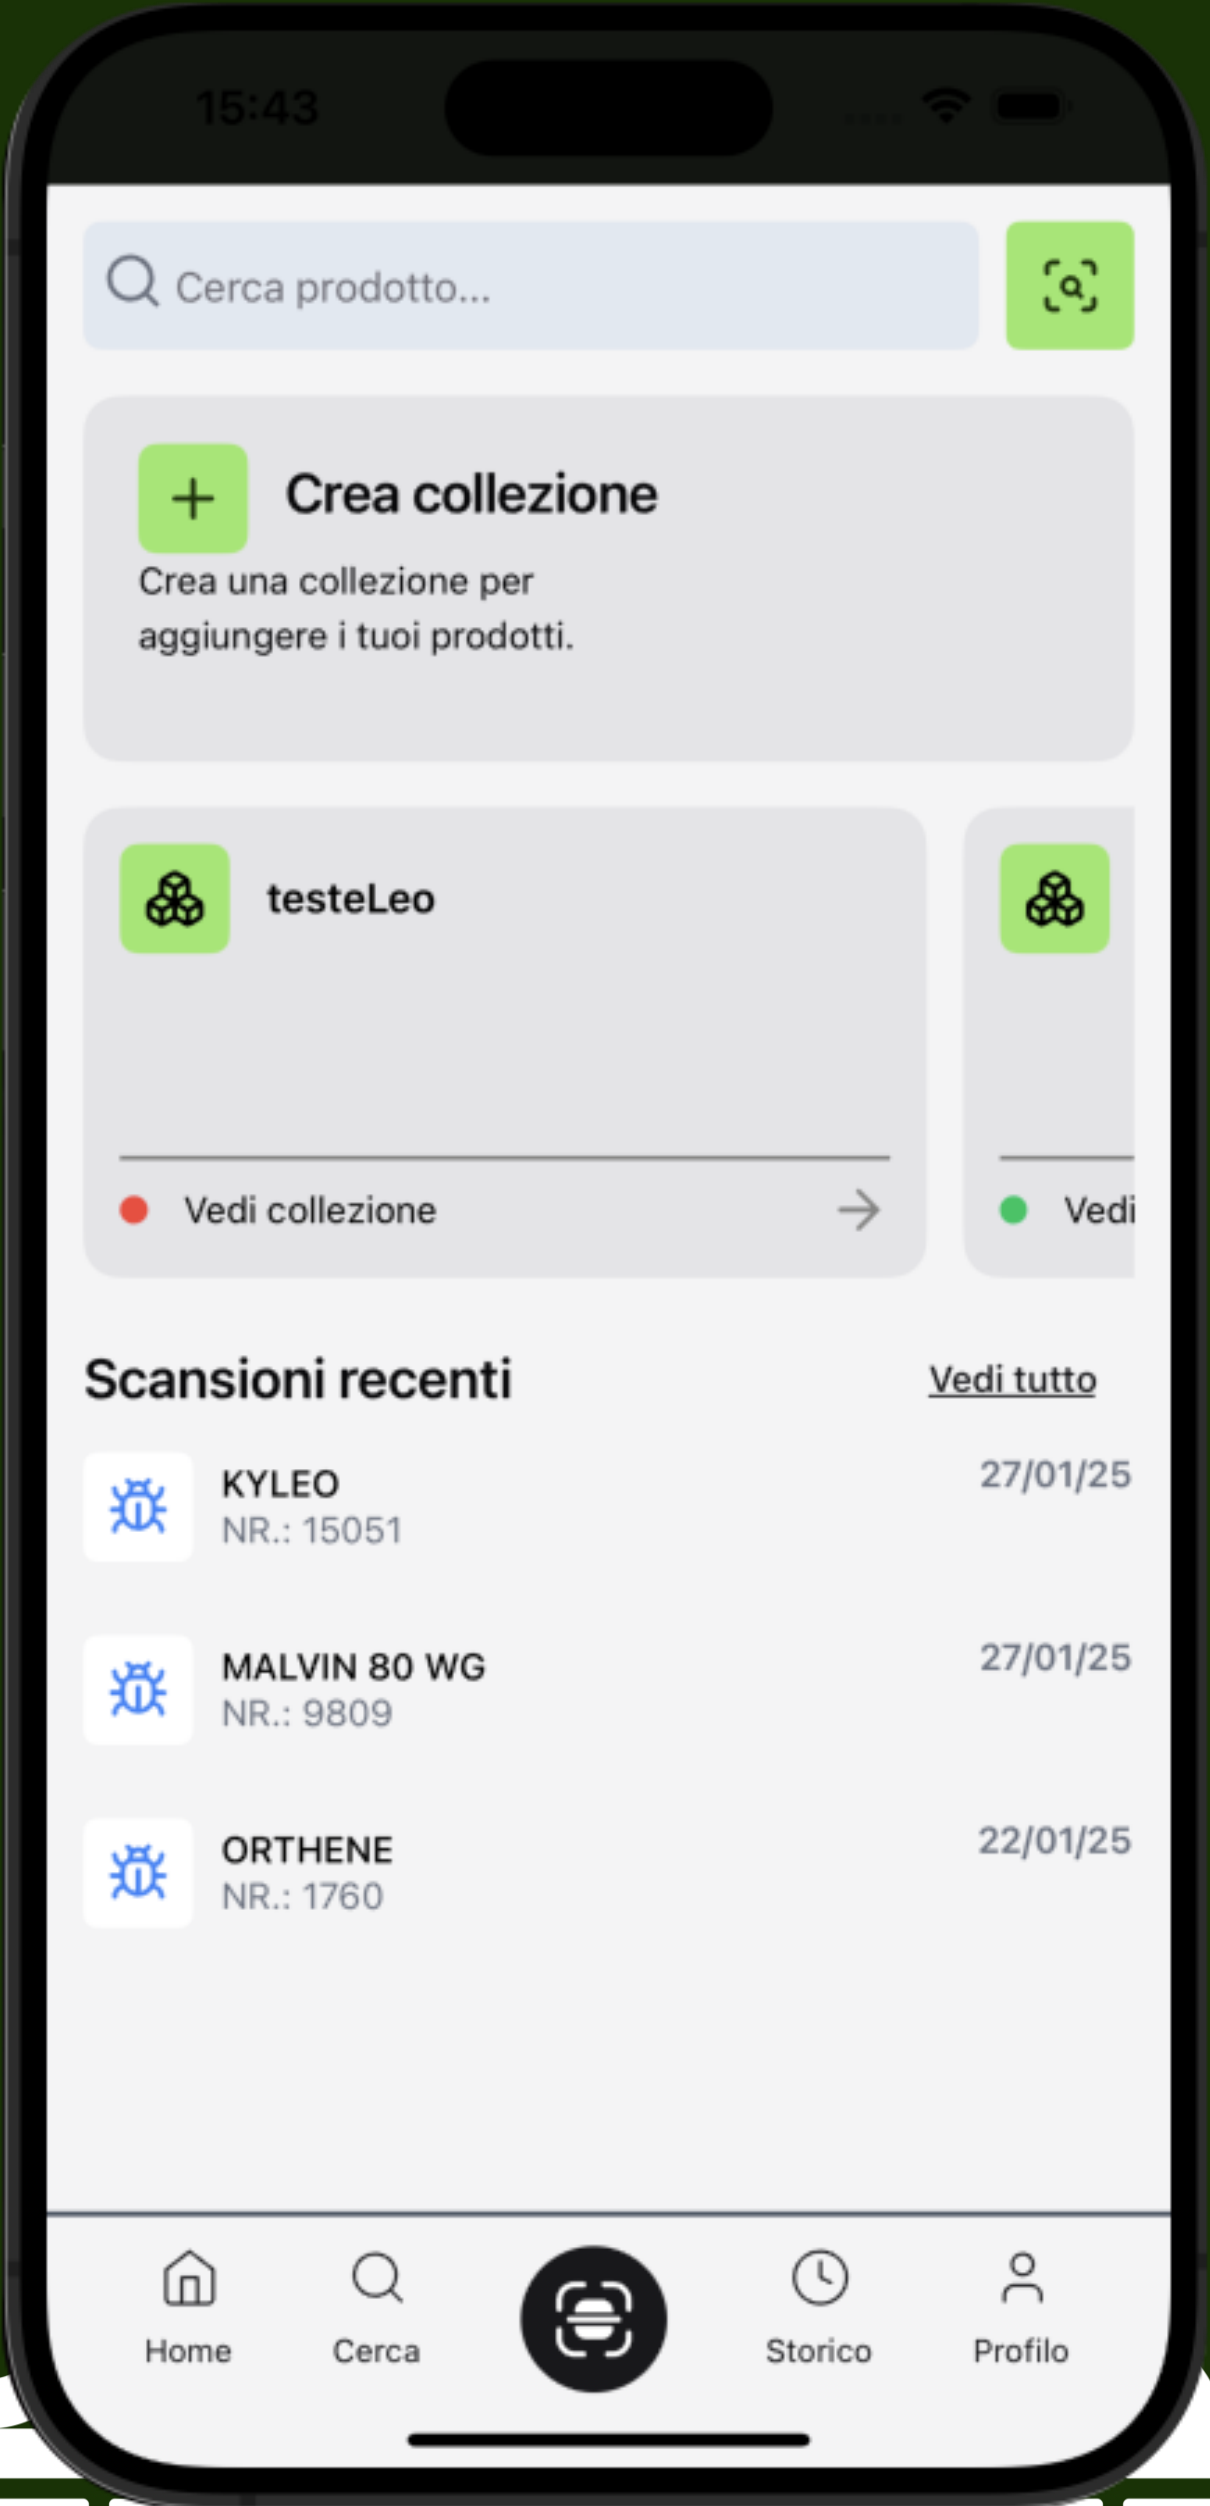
15:43

Cerca prodotto...

Crea collezione
Crea una collezione per aggiungere i tuoi prodotti.

testeLeo

Vedi collezione

Vedi

Scansioni recenti
Vedi tutto

KYLEO
NR.: 15051
27/01/25

MALVIN 80 WG
NR.: 9809
27/01/25

ORTHENE
NR.: 1760
22/01/25

Home
Cerca
Storico
Profilo